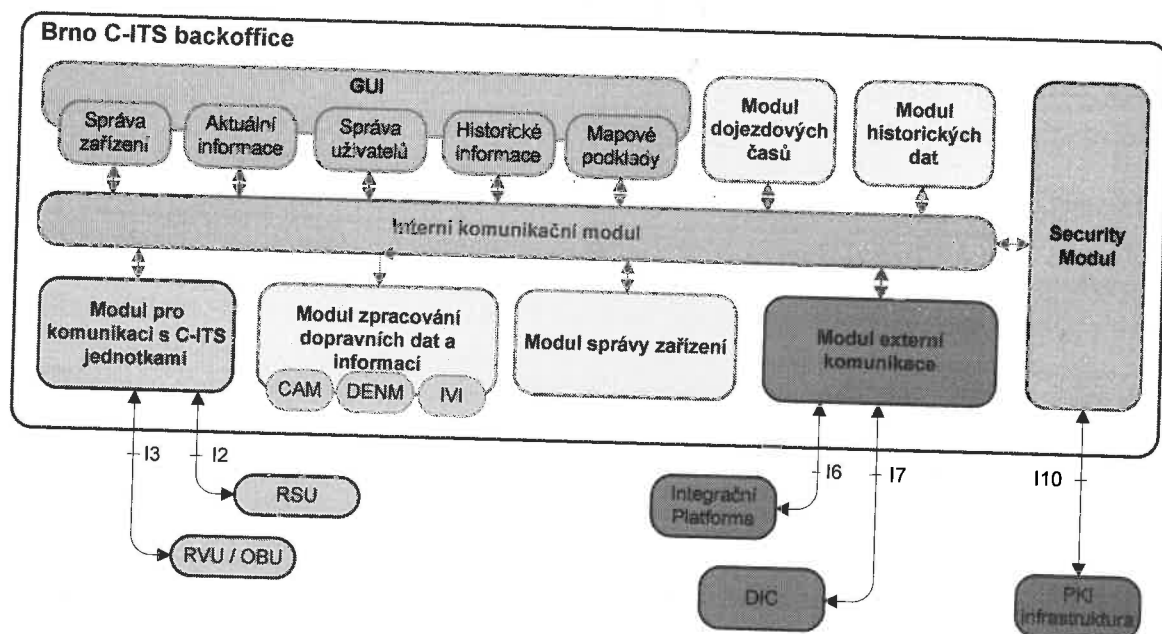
Brno C-ITS backoffice

GUI

Správa zařízení

Aktuální informace

Správa uživatelů

Historické informace

Mapové podklady

Modul dojezdových časů

Modul historických dat

Interní komunikační modul

Security Modul

Modul pro komunikaci s C-ITS jednotkami

Modul zpracování dopravních dat a informací

CAM

DENM

IVI

Modul správy zařízení

Modul externí komunikace

I3

I2

RSU

RVU / OBU

I6

I7

Integrační Platforma

DIC

I10

PKI infrastruktura